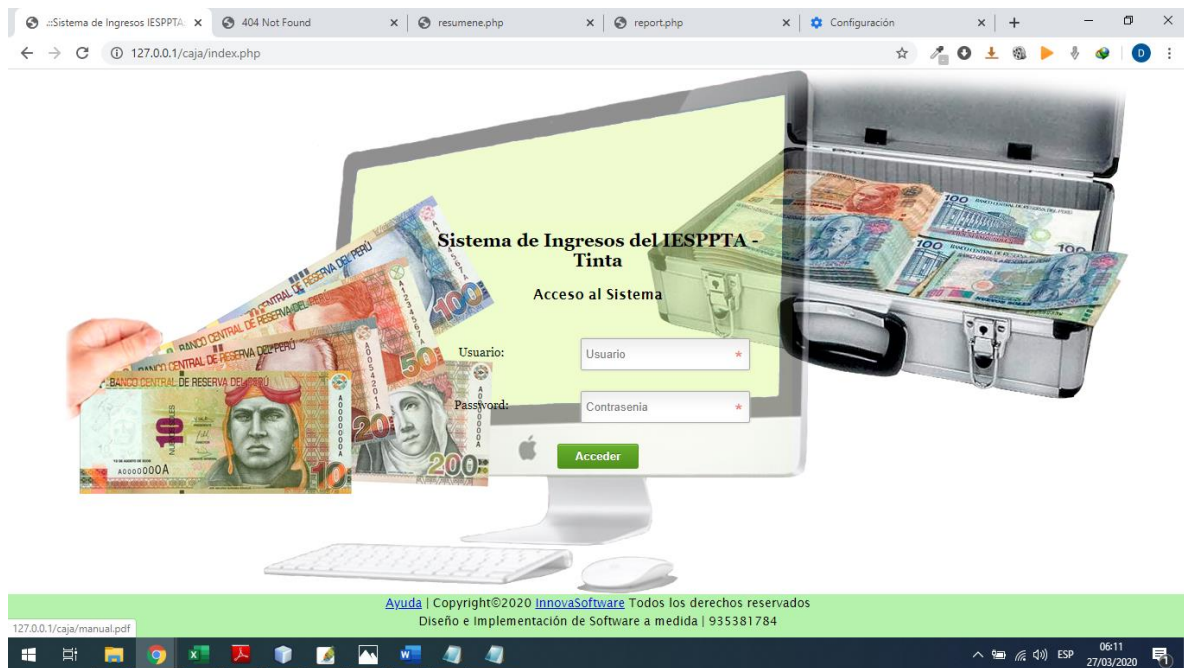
.::Sistema de Ingresos IESPPTA ×
404 Not Found ×
resumene.php ×
report.php ×
Configuración ×
+

127.0.0.1/caja/index.php

Sistema de Ingresos del IESPPTA - Tinta

Acceso al Sistema

Usuario: Usuario *

Password: Contraseña *

Acceder

BANCO CENTRAL DE RESERVA DEL PERÚ
10
20
50
100
200
A0000000A

Ayuda | Copyright©2020 InnovaSoftware Todos los derechos reservados
Diseño e Implementación de Software a medida | 935381784

127.0.0.1/caja/manual.pdf

ESP 06:11 27/03/2020